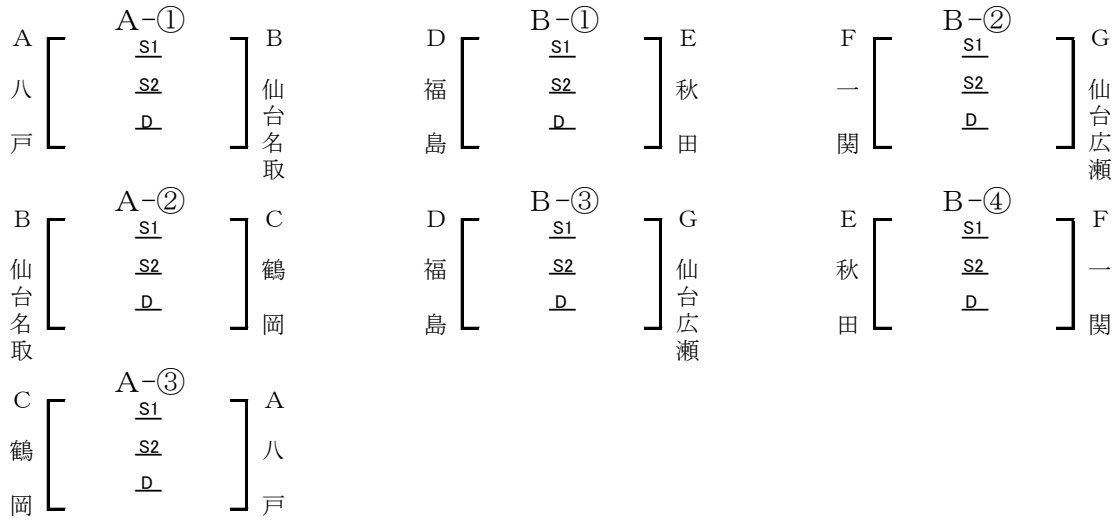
A 八戸 A−① S1 S2 D B 仙台名取

D 福島 B−① S1 S2 D E 秋田

F 一関 B−② S1 S2 D G 仙台広瀬

B 仙台名取 A−② S1 S2 D C 鶴岡

D 福島 B−③ S1 S2 D G 仙台広瀬

E 秋田 B−④ S1 S2 D F 一関

C 鶴岡 A−③ S1 S2 D A 八戸